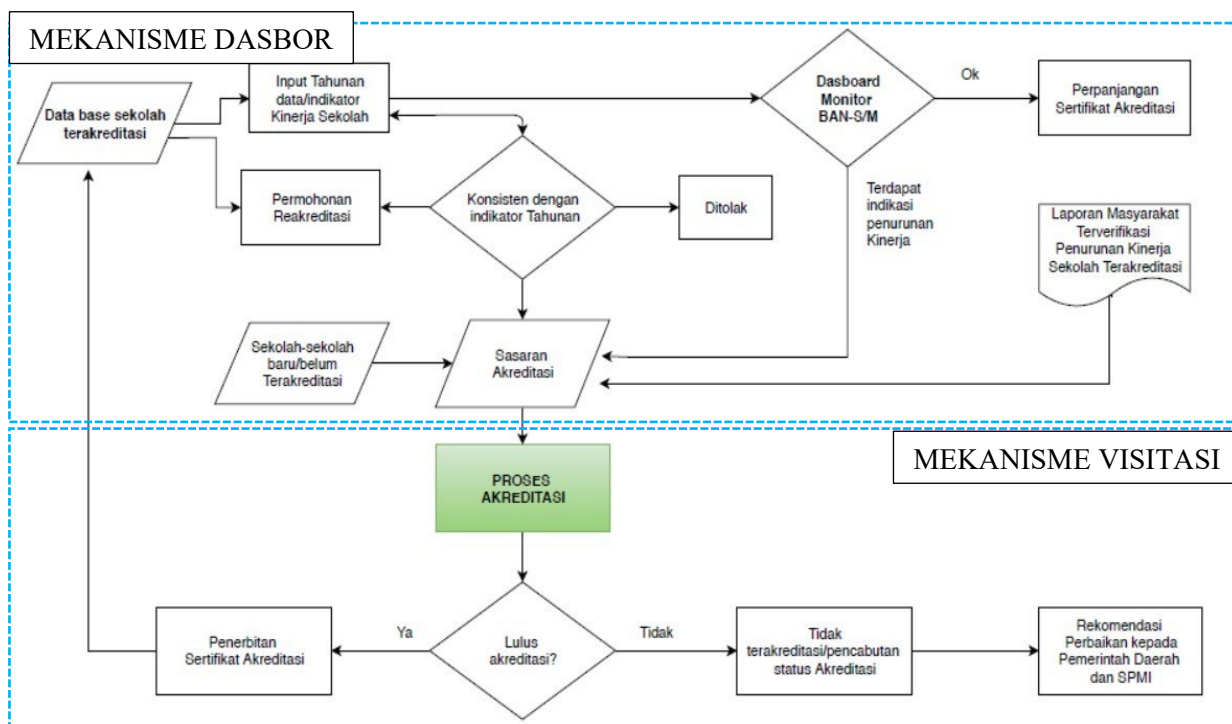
MEKANISME DASBOR

Data base sekolah terakreditasi

Input Tahunan data/indikator Kinerja Sekolah

Dasboard Monitor BAN-S/M

Ok

Perpanjangan Sertifikat Akreditasi

Permohonan Reakreditasi

Konsisten dengan indikator Tahunan

Ditolak

Terdapat indikasi penurunan Kinerja

Laporan Masyarakat Terverifikasi Penurunan Kinerja Sekolah Terakreditasi

Sekolah-sekolah baru/belum Terakreditasi

Sasaran Akreditasi

MEKANISME VISITASI

PROSES AKREDITASI

Penerbitan Sertifikat Akreditasi

Ya

Lulus akreditasi?

Tidak

Tidak terakreditasi/pencabutan status Akreditasi

Rekomendasi Perbaikan kepada Pemerintah Daerah dan SPMI